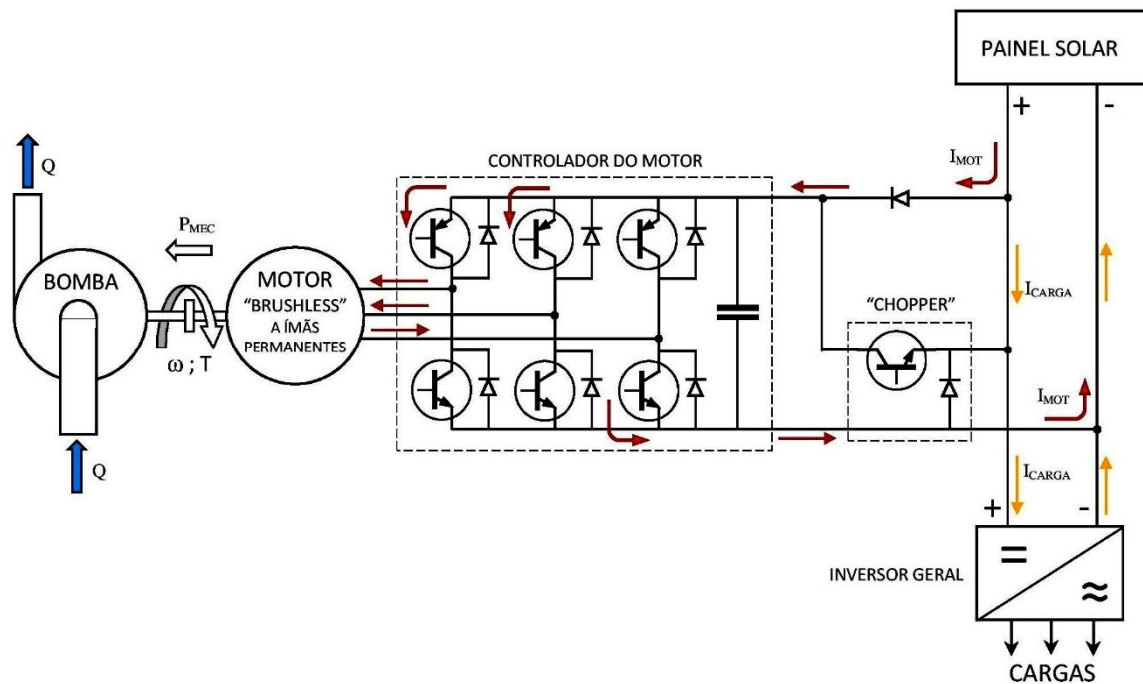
PAINEL SOLAR

+

-

Q

CONTROLADOR DO MOTOR

$I_{MOT}$

$P_{MEC}$

BOMBA

MOTOR
"BRUSHLESS"
A ÍMÃS
PERMANENTES

$I_{CARGA}$

"CHOPPER"

ω ; T

$I_{MOT}$

Q

$I_{CARGA}$

+

-

=

INVERSOR GERAL

≈

CARGAS